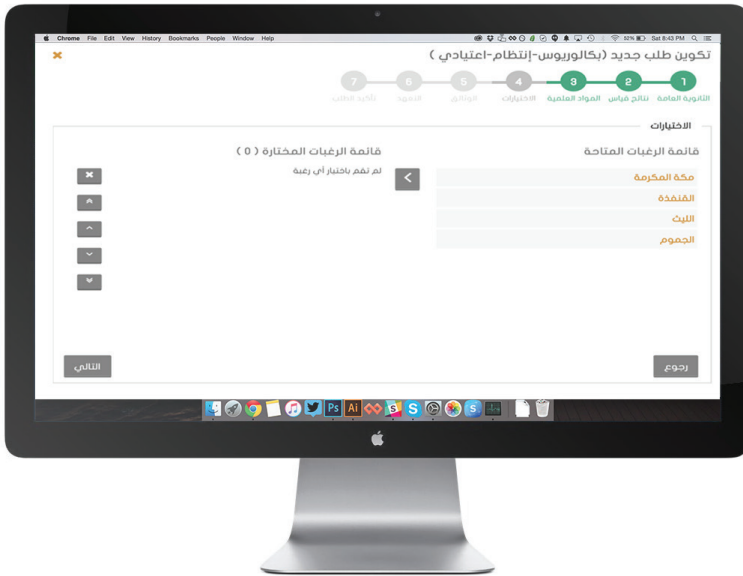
Chrome File Edit View History Bookmarks People Window Help
52% Sat 8:43 PM

تكوين طلب جديد (بكالوريوس-إنتظام-اعتيادي)

1 الثانوية العامة
2 نتائج قياس
3 المواد العلمية
4 الاختيارات
5 الوثائق
6 التعهد
7 تأكيد الطلب

الاختيارات

قائمة الرغبات المتاحة

مكة المكرمة
القنفذة
الليث
الجموم

قائمة الرغبات المختارة ( 0 )

لم تقم باختيار أي رغبة

رجوع

التالي